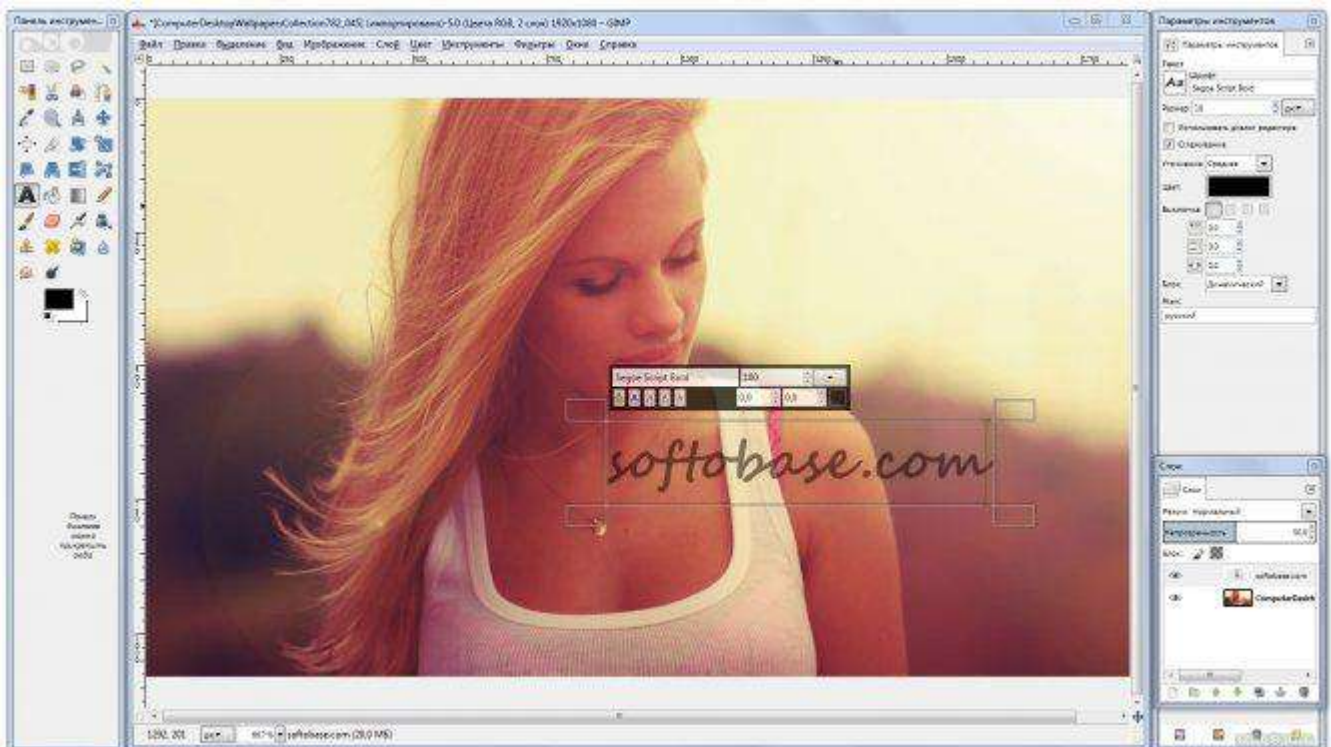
Панель инструмен...

*[ComputerDesktopWallpapersCollection782_045] (импортировано)-5.0 (Цвета RGB, 2 слоя) 1920x1080 – GIMP

Файл Правка Выделение Вид Изображение Слой Цвет Инструменты Фильтры Окна Справка

Параметры инструментов

Параметры инструментов

Текст

Шрифт

Segoe Script Bold

Размер: 16

px

Использовать редактор

Сглаживание

Уточнение: Среднее

Цвет:

Выключка:

0,0

0,0

0,0

Блок: Динамический

Язык:

русский

Segoe Script Bold

100

0,0

0,0

softobase.com

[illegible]

Слои

Слои

Режим: Нормальный

Непрозрачность

100,0

Блок:

softobase.com

ComputerDeskt

1292, 201

px

66,7 %

softobase.com (28,0 МБ)